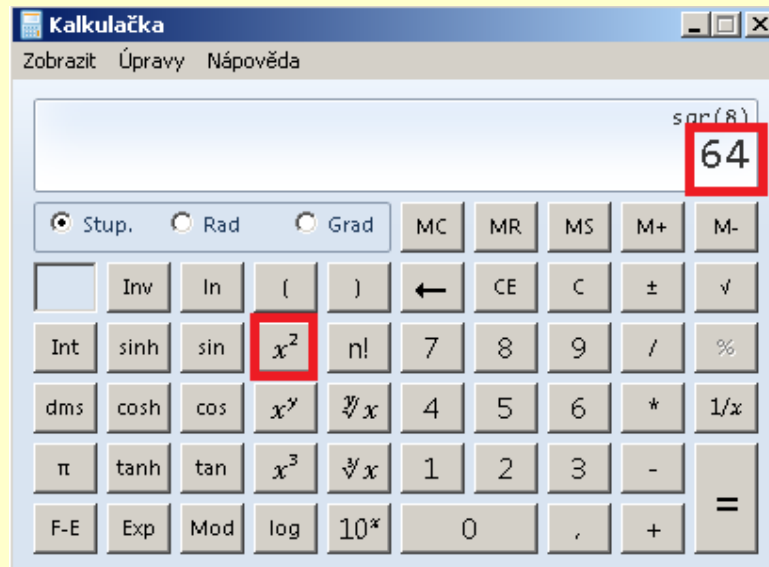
Kalkulačka

Zobrazit Úpravy Nápověda

sqr(8)
64

Stup. Rad Grad MC MR MS M+ M-

Inv ln ( ) ← CE C ± √

Int sinh sin $x^2$ n! 7 8 9 / %

dms cosh cos $x^y$ $\sqrt[y]{x}$ 4 5 6 * 1/$x$

π tanh tan $x^3$ $\sqrt[3]{x}$ 1 2 3 -

F-E Exp Mod log $10^x$ 0 , + =